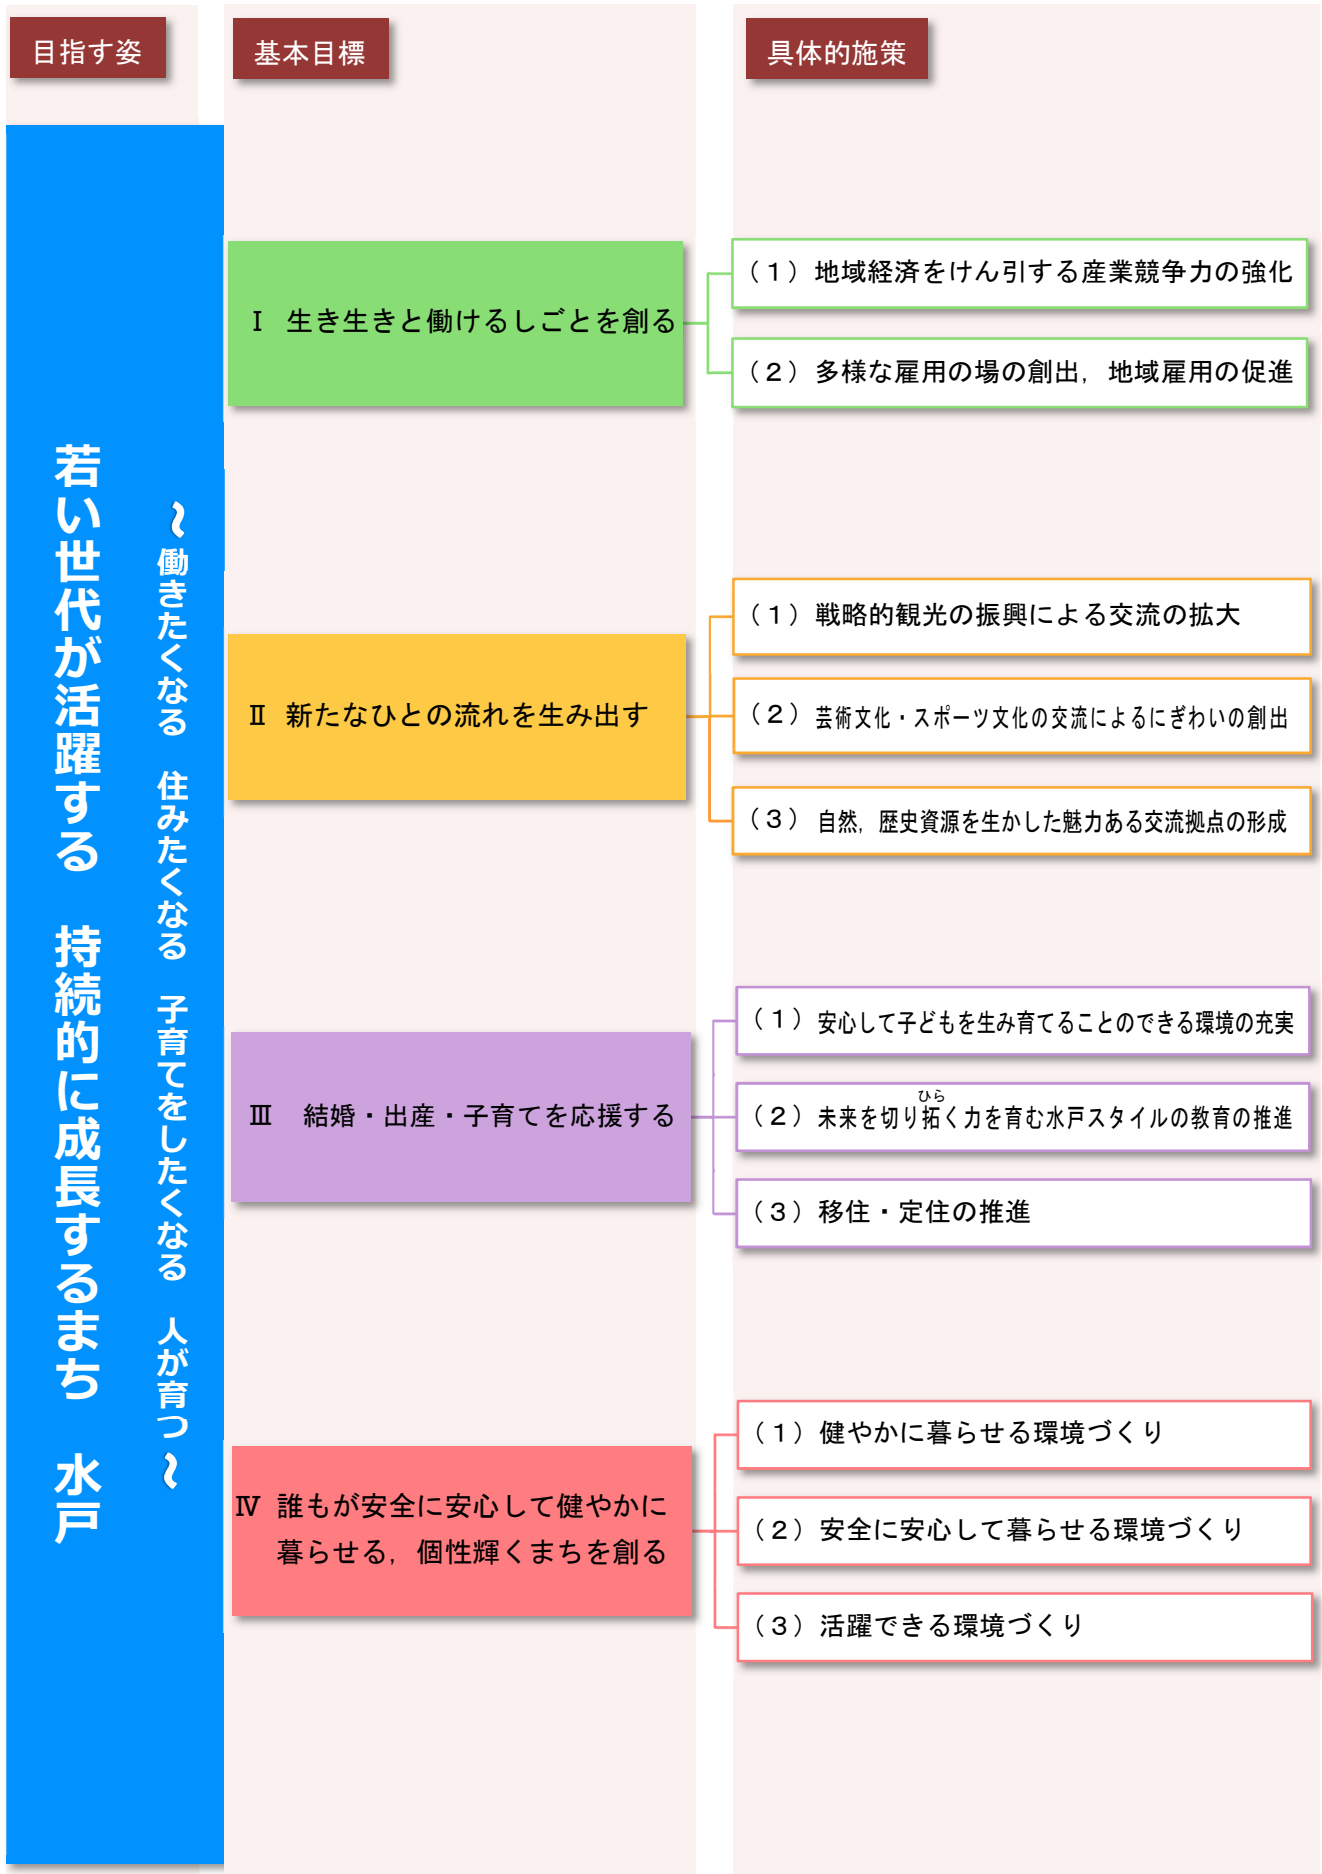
目指す姿

基本目標

具体的施策

若い世代が活躍する　持続的に成長するまち　水戸

～働きたくなる　住みたくなる　子育てをしたくなる　人が育つ～

Ⅰ　生き生きと働けるしごとを創る

（１）地域経済をけん引する産業競争力の強化

（２）多様な雇用の場の創出，地域雇用の促進

Ⅱ　新たなひとの流れを生み出す

（１）戦略的観光の振興による交流の拡大

（２）芸術文化・スポーツ文化の交流によるにぎわいの創出

（３）自然，歴史資源を生かした魅力ある交流拠点の形成

Ⅲ　結婚・出産・子育てを応援する

（１）安心して子どもを生み育てることのできる環境の充実

（２）未来を切り拓（ひら）く力を育む水戸スタイルの教育の推進

（３）移住・定住の推進

Ⅳ　誰もが安全に安心して健やかに暮らせる，個性輝くまちを創る

（１）健やかに暮らせる環境づくり

（２）安全に安心して暮らせる環境づくり

（３）活躍できる環境づくり